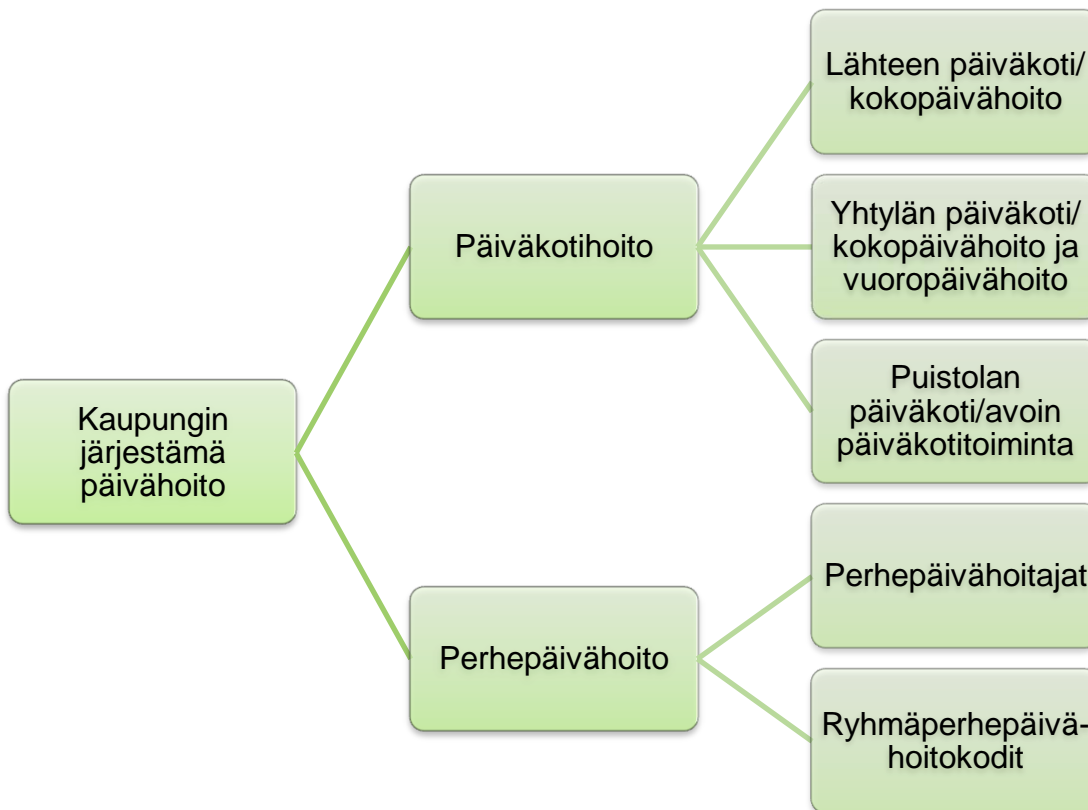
Kaupungin järjestämä päivähoito

Päiväkotihoito

Lähteen päiväkoti/ kokopäivähoito

Yhtylän päiväkoti/ kokopäivähoito ja vuoropäivähoito

Puistolan päiväkoti/avoin päiväkotitoiminta

Perhepäivähoito

Perhepäivähoitajat

Ryhmäperhepäivähoitokodit